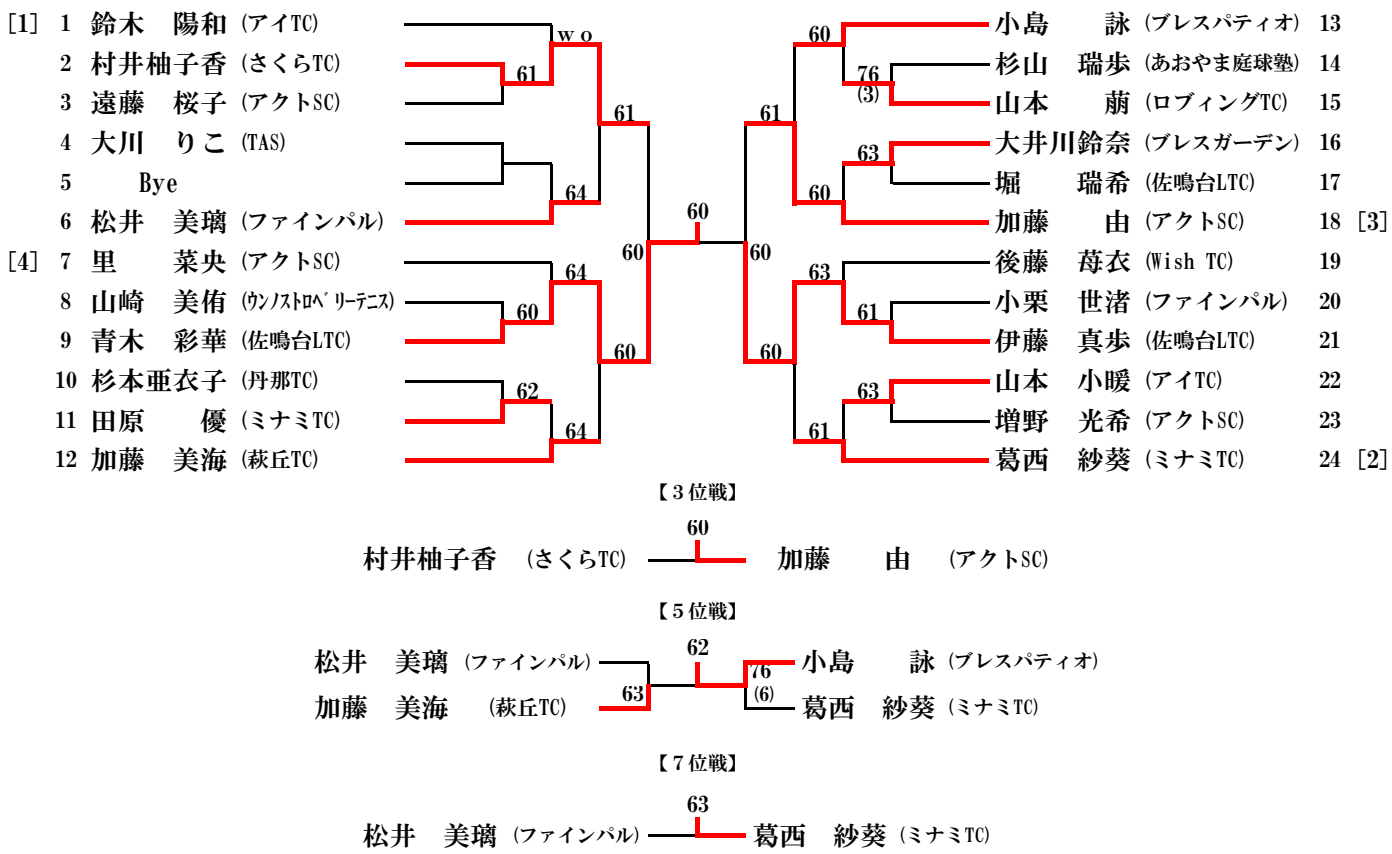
[1] 1 鈴木　陽和 (アイTC)
2 村井柚子香 (さくらTC)
3 遠藤　桜子 (アクトSC)
4 大川　りこ (TAS)
5 Bye
6 松井　美璃 (ファインパル)
[4] 7 里　菜央 (アクトSC)
8 山崎　美侑 (ウンノストロベリーテニス)
9 青木　彩華 (佐鳴台LTC)
10 杉本亜衣子 (丹那TC)
11 田原　優 (ミナミTC)
12 加藤　美海 (萩丘TC)

wo
61
61
64
64
60
62
64
60
60
60

小島　詠 (ブレスパティオ) 13
杉山　瑞歩 (あおやま庭球塾) 14
山本　萠 (ロブィングTC) 15
大井川鈴奈 (ブレスガーデン) 16
堀　瑞希 (佐鳴台LTC) 17
加藤　由 (アクトSC) 18 [3]
後藤　苺衣 (Wish TC) 19
小栗　世渚 (ファインパル) 20
伊藤　真歩 (佐鳴台LTC) 21
山本　小暖 (アイTC) 22
増野　光希 (アクトSC) 23
葛西　紗葵 (ミナミTC) 24 [2]

60
76
(3)
61
63
60
60
63
61
60
63
61

【3位戦】
60
村井柚子香 (さくらTC)　加藤　由 (アクトSC)

【5位戦】
62
松井　美璃 (ファインパル)
加藤　美海 (萩丘TC)
63
76
(6)
小島　詠 (ブレスパティオ)
葛西　紗葵 (ミナミTC)

【7位戦】
63
松井　美璃 (ファインパル)　葛西　紗葵 (ミナミTC)